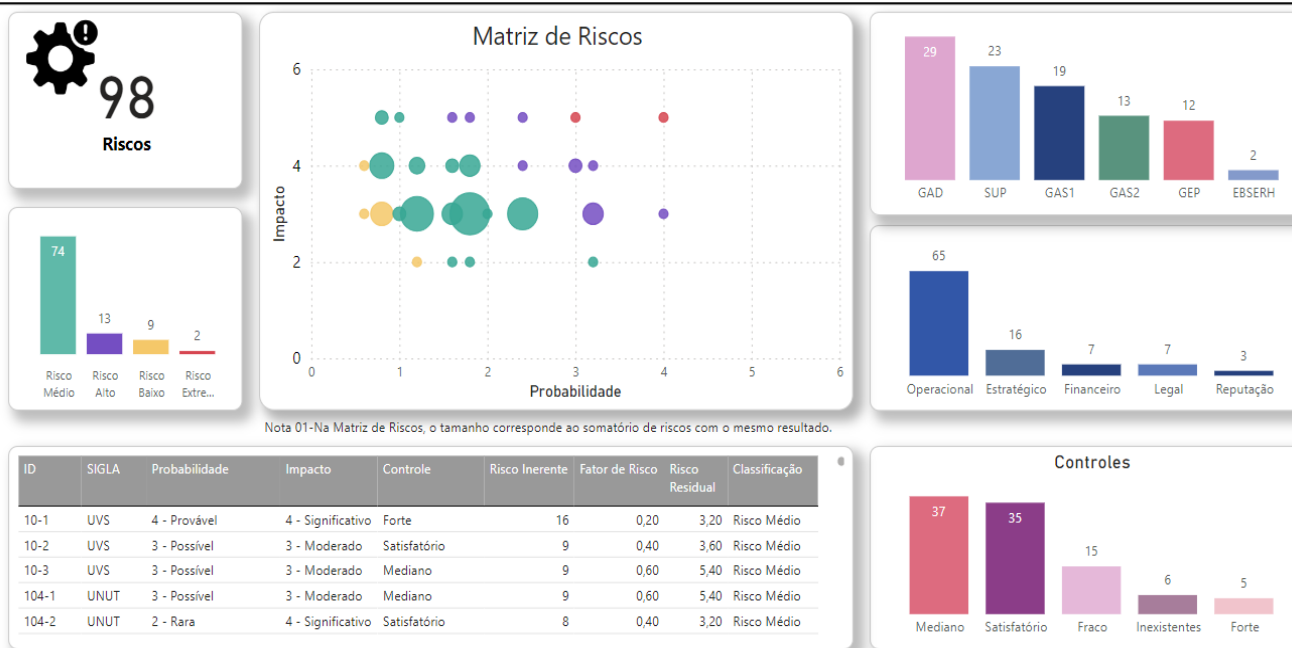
98
Riscos

74 13 9 2
Risco Médio | Risco Alto | Risco Baixo | Risco Extre...

Matriz de Riscos
Impacto
6
4
2
0
0 1 2 3 4 5 6
Probabilidade

29 23 19 13 12 2
GAD | SUP | GAS1 | GAS2 | GEP | EBSERH

65 16 7 7 3
Operacional | Estratégico | Financeiro | Legal | Reputação

Nota 01-Na Matriz de Riscos, o tamanho corresponde ao somatório de riscos com o mesmo resultado.

| ID | SIGLA | Probabilidade | Impacto | Controle | Risco Inerente | Fator de Risco | Risco Residual | Classificação |
|---|---|---|---|---|---|---|---|---|
| 10-1 | UVS | 4 - Provável | 4 - Significativo | Forte | 16 | 0,20 | 3,20 | Risco Médio |
| 10-2 | UVS | 3 - Possível | 3 - Moderado | Satisfatório | 9 | 0,40 | 3,60 | Risco Médio |
| 10-3 | UVS | 3 - Possível | 3 - Moderado | Mediano | 9 | 0,60 | 5,40 | Risco Médio |
| 104-1 | UNUT | 3 - Possível | 3 - Moderado | Mediano | 9 | 0,60 | 5,40 | Risco Médio |
| 104-2 | UNUT | 2 - Rara | 4 - Significativo | Satisfatório | 8 | 0,40 | 3,20 | Risco Médio |

Controles
37 35 15 6 5
Mediano | Satisfatório | Fraco | Inexistentes | Forte